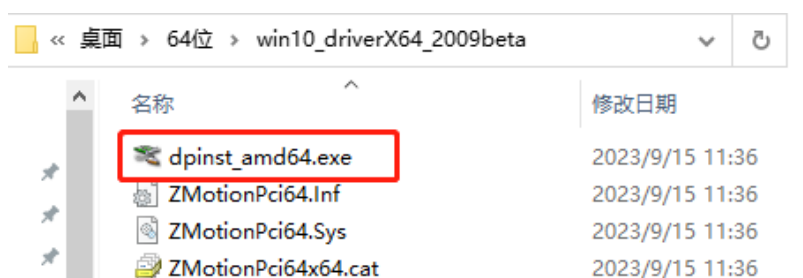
« 桌面 › 64位 › win10_driverX64_2009beta

| 名称 | 修改日期 |
|---|---|
| dpinst_amd64.exe | 2023/9/15 11:36 |
| ZMotionPci64.Inf | 2023/9/15 11:36 |
| ZMotionPci64.Sys | 2023/9/15 11:36 |
| ZMotionPci64x64.cat | 2023/9/15 11:36 |